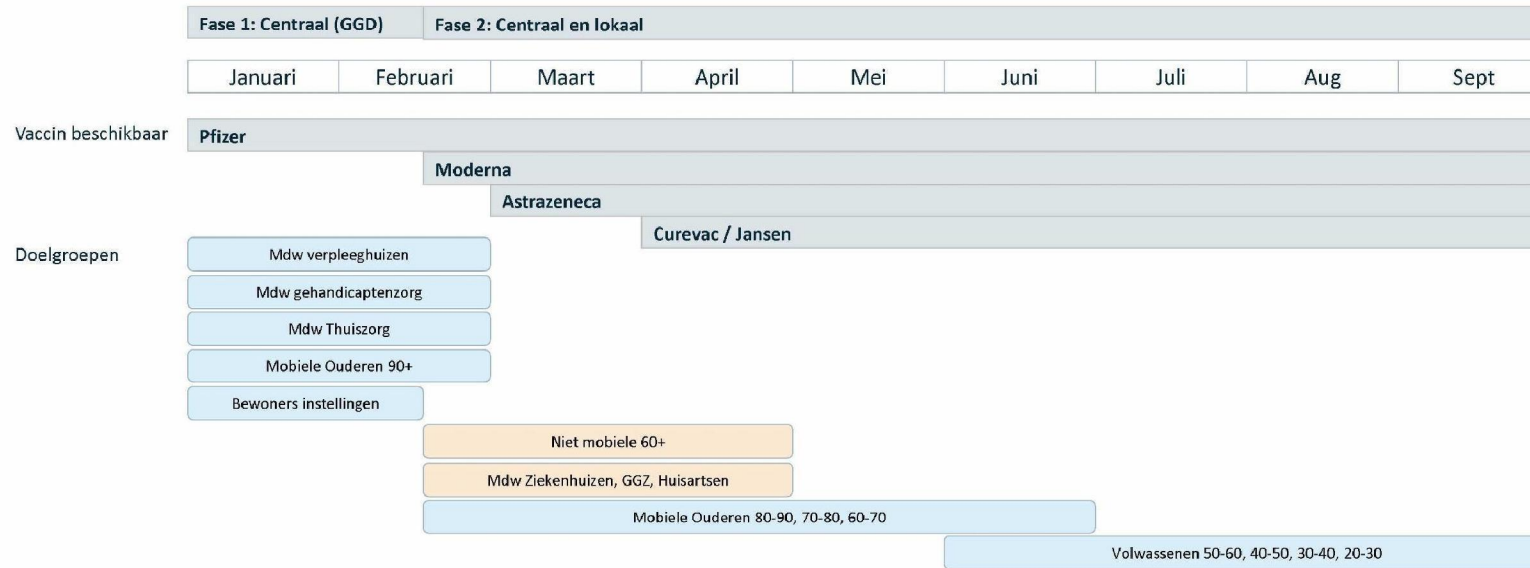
Fase 1: Centraal (GGD)

Fase 2: Centraal en lokaal

| Januari | Februari | Maart | April | Mei | Juni | Juli | Aug | Sept |
|---|---|---|---|---|---|---|---|---|

Vaccin beschikbaar

Pfizer

Moderna

Astrazeneca

Curevac / Jansen

Doelgroepen

Mdw verpleeghuizen

Mdw gehandicaptenzorg

Mdw Thuiszorg

Mobiele Ouderen 90+

Bewoners instellingen

Niet mobiele 60+

Mdw Ziekenhuizen, GGZ, Huisartsen

Mobiele Ouderen 80-90, 70-80, 60-70

Volwassenen 50-60, 40-50, 30-40, 20-30